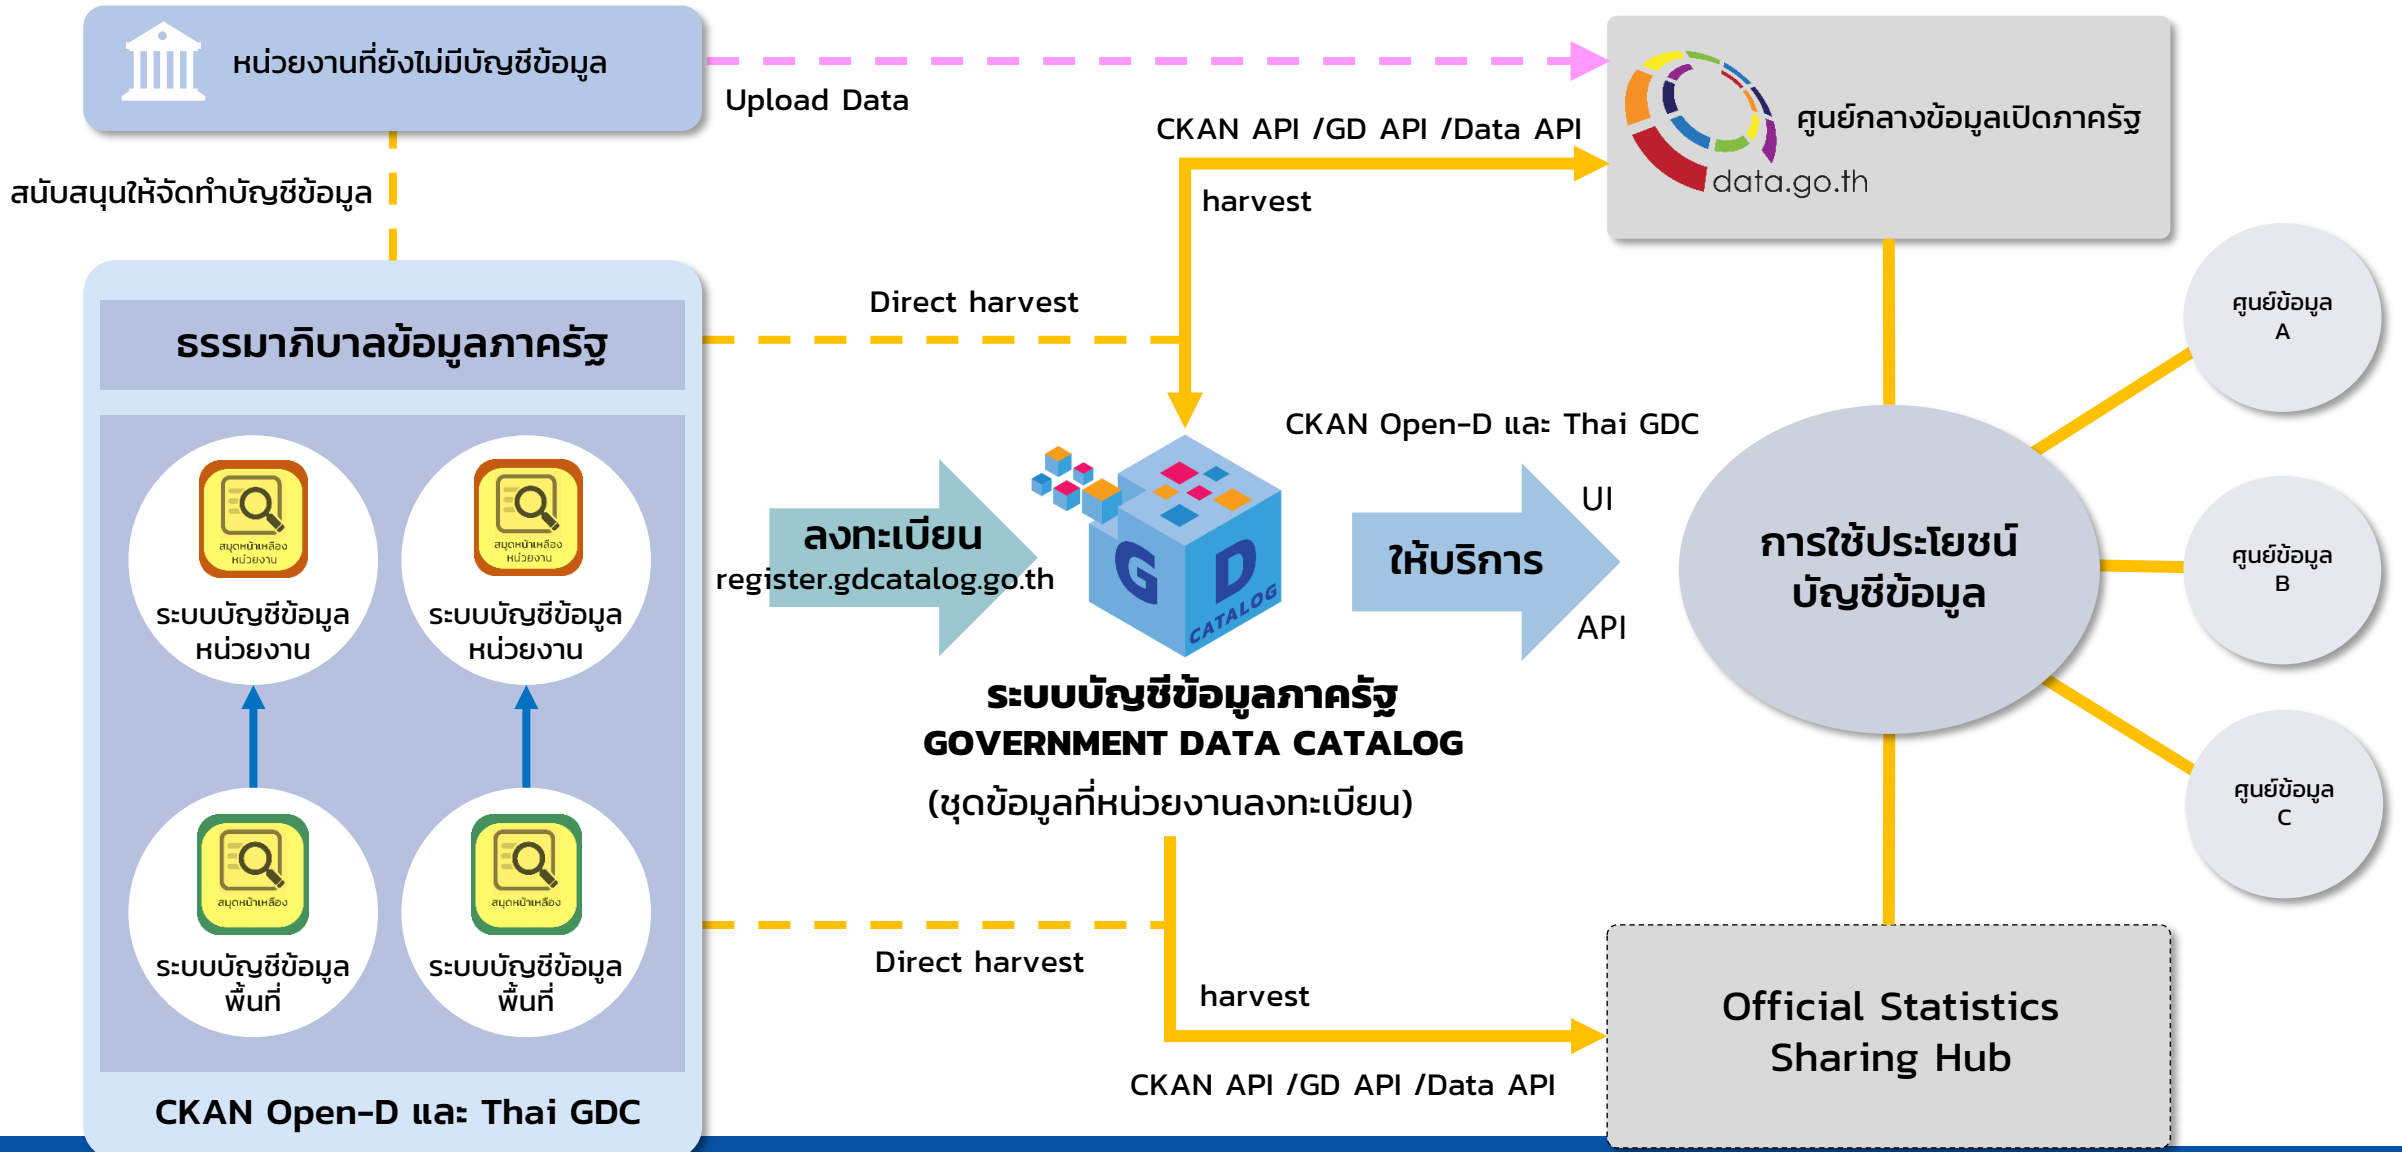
หน่วยงานที่ยังไม่มีบัญชีข้อมูล

Upload Data

ศูนย์กลางข้อมูลเปิดภาครัฐ
data.go.th

CKAN API /GD API /Data API

harvest

สนับสนุนให้จัดทำบัญชีข้อมูล

Direct harvest

ธรรมาภิบาลข้อมูลภาครัฐ

สมุดหน้าเหลือง หน่วยงาน
ระบบบัญชีข้อมูล หน่วยงาน

สมุดหน้าเหลือง หน่วยงาน
ระบบบัญชีข้อมูล หน่วยงาน

สมุดหน้าเหลือง
ระบบบัญชีข้อมูล พื้นที่

สมุดหน้าเหลือง
ระบบบัญชีข้อมูล พื้นที่

CKAN Open-D และ Thai GDC

ลงทะเบียน
register.gdcatalog.go.th

G D CATALOG

CKAN Open-D และ Thai GDC

ให้บริการ

UI

API

การใช้ประโยชน์ บัญชีข้อมูล

ศูนย์ข้อมูล A

ศูนย์ข้อมูล B

ศูนย์ข้อมูล C

ระบบบัญชีข้อมูลภาครัฐ
GOVERNMENT DATA CATALOG
(ชุดข้อมูลที่หน่วยงานลงทะเบียน)

Direct harvest

harvest

CKAN API /GD API /Data API

Official Statistics Sharing Hub